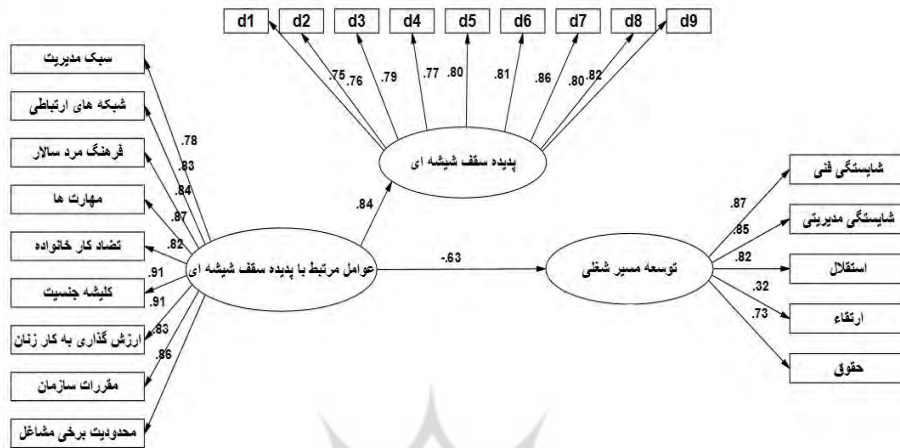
d1 d2 d3 d4 d5 d6 d7 d8 d9

.75 .76 .79 .77 .80 .81 .86 .80 .82

پدیده سقف شیشه ای

سبک مدیریت
شبکه های ارتباطی
فرهنگ مرد سالار
مهارت ها
تضاد کار خانواده
کلیشه جنسیت
ارزش گذاری به کار زنان
مقررات سازمان
محدودیت برخی مشاغل

.78
.83
.84
.87
.82
.91
.91
.83
.86

.84

عوامل مرتبط با پدیده سقف شیشه ای

-.63

توسعه مسیر شغلی

.87
.85
.82
.32
.73

شایستگی فنی
شایستگی مدیریتی
استقلال
ارتقاء
حقوق